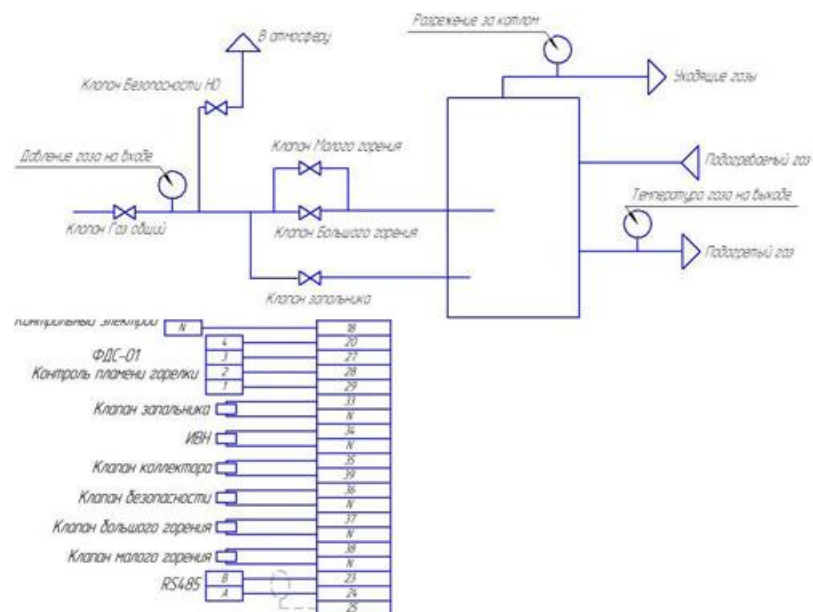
В атмосферу

Разрежение за котлом

Уходящие газы

Клапан Безопасности НО

Давление газа на входе

Клапан Малого горения

Подогреваемый газ

Температура газа на выходе

Клапан Газ общий

Клапан Большого горения

Подогретый газ

Клапан запальника

Контрольный электрод N

ФДС-01
Контроль пламени горелки

4
3
2
1

Клапан запальника

ИВН

Клапан коллектора

Клапан безопасности

Клапан большого горения

Клапан малого горения

RS485

B
A

| |
|---|
| 18 |
| 20 |
| 27 |
| 28 |
| 29 |
| 33 |
| N |
| 34 |
| N |
| 35 |
| 39 |
| 36 |
| N |
| 37 |
| N |
| 38 |
| N |
| 23 |
| 24 |
| 25 |